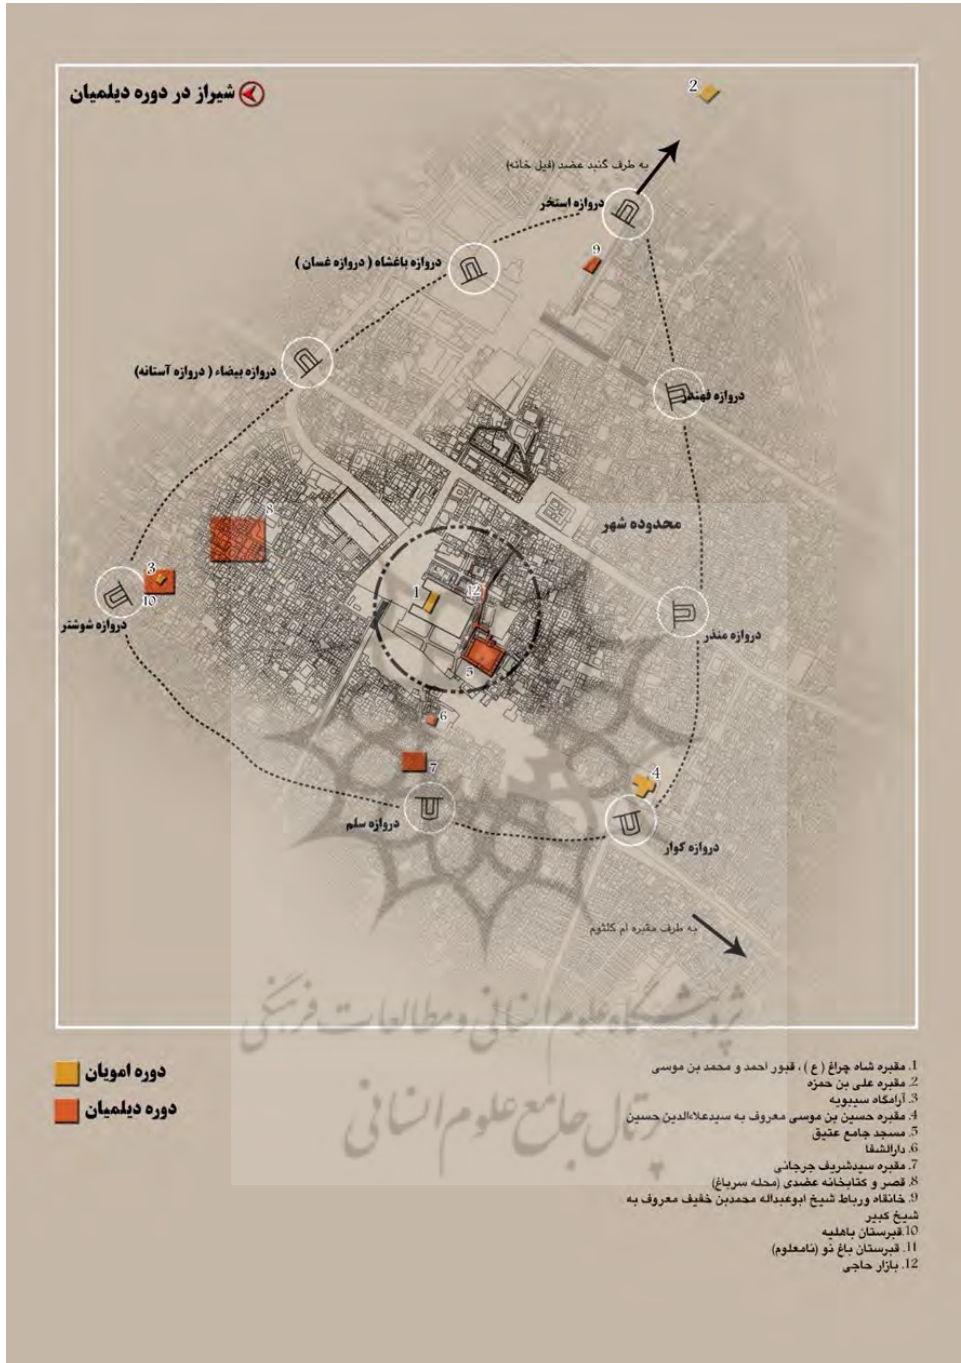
شیراز در دوره دیلمیان

2

به طرف گنبد عضد (فیل خانه)

دروازه استخر

9

دروازه باغشاه ( دروازه غسان )

دروازه بیضاء ( دروازه آستانه )

دروازه فهندر

8

محدوده شهر

3

10

دروازه شوشتر

1

12

5

دروازه منذر

6

7

4

دروازه سلم

دروازه کوار

به طرف مقبره ام کلثوم

پژوهشگاه علوم انسانی و مطالعات فرهنگی
پرتال جامع علوم انسانی

دوره امویان
دوره دیلمیان

1. مقبره شاه چراغ ( ع ) ، قبور احمد و محمد بن موسی
2. مقبره علی بن حمزه
3. آرامگاه سیبویه
4. مقبره حسین بن موسی معروف به سیدعلاءالدین حسین
5. مسجد جامع عتیق
6. دارالشفا
7. مقبره سیدشریف جرجانی
8. قصر و کتابخانه عضدی (محله سرباغ)
9. خانقاه ورباط شیخ ابوعبداله محمدبن خفیف معروف به شیخ کبیر
10. قبرستان باهلیه
11. قبرستان باغ نو (نامعلوم)
12. بازار حاجی